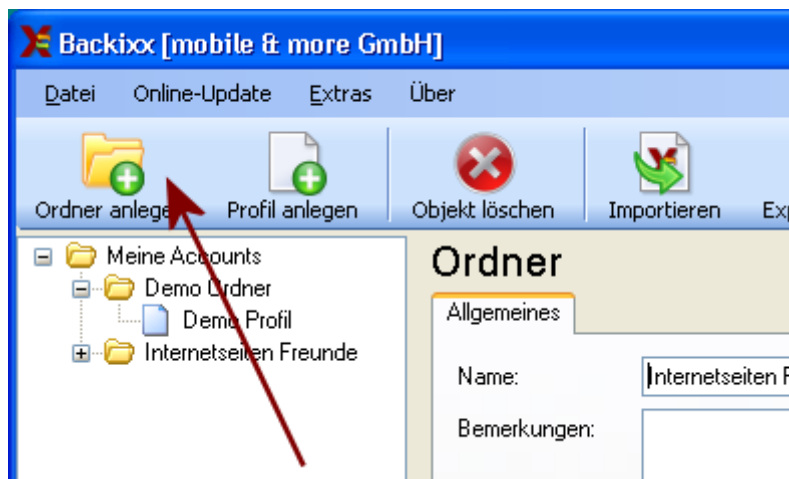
Backixx [mobile & more GmbH]

Datei Online-Update Extras Über

Ordner anlegen Profil anlegen Objekt löschen Importieren Exp

Meine Accounts
Demo Ordner
Demo Profil
Internetseiten Freunde

Ordner

Allgemeines

Name: Internetseiten F

Bemerkungen: